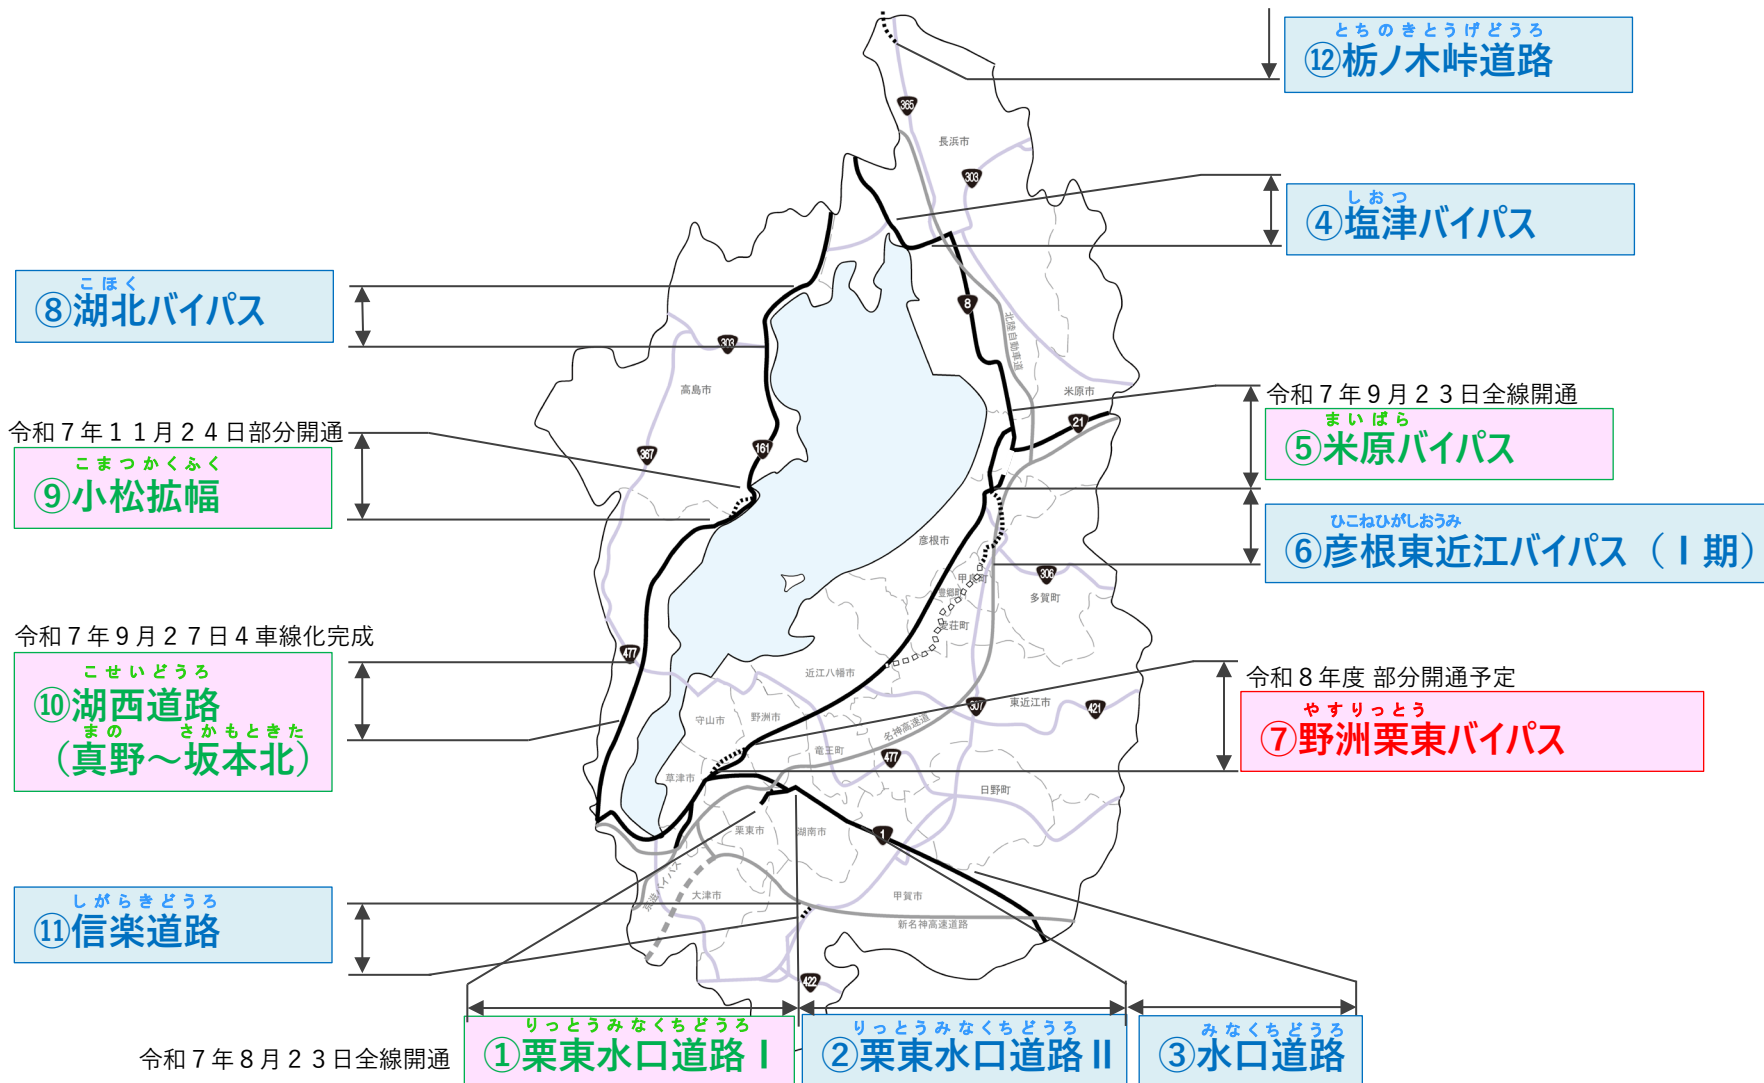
とちのきとうげどうろ
⑫栃ノ木峠道路

長浜市

しおつ
④塩津バイパス

こほく
⑧湖北バイパス

高島市

北陸自動車道

米原市

令和７年９月２３日全線開通
まいばら
⑤米原バイパス

令和７年１１月２４日部分開通
こまつかくふく
⑨小松拡幅

ひこねひがしおうみ
⑥彦根東近江バイパス（Ⅰ期）

彦根市
甲良町
多賀町
豊郷町
愛荘町

令和７年９月２７日４車線化完成
こせいどうろ
⑩湖西道路
まの　さかもときた
（真野～坂本北）

近江八幡市
守山市
野洲市
東近江市
竜王町
名神高速道路
草津市
日野町

令和８年度 部分開通予定
やすりっとう
⑦野洲栗東バイパス

栗東市
湖南市
大津市
甲賀市
新名神高速道路

しがらきどうろ
⑪信楽道路

令和７年８月２３日全線開通
りっとうみなくちどうろ
①栗東水口道路Ⅰ
りっとうみなくちどうろ
②栗東水口道路Ⅱ
みなくちどうろ
③水口道路

365
303
8
303
21
367
161
306
477
307
421
477
1
422